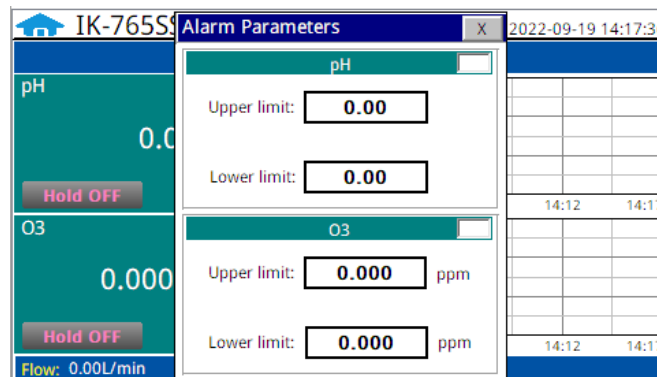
IK-765S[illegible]

Alarm Parameters X

2022-09-19 14:17:3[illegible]

pH

0.0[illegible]

Hold OFF

pH

Upper limit: 0.00

Lower limit: 0.00

14:12 14:1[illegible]

O3

0.000

Hold OFF

O3

Upper limit: 0.000 ppm

Lower limit: 0.000 ppm

14:12 14:1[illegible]

Flow: 0.00L/min